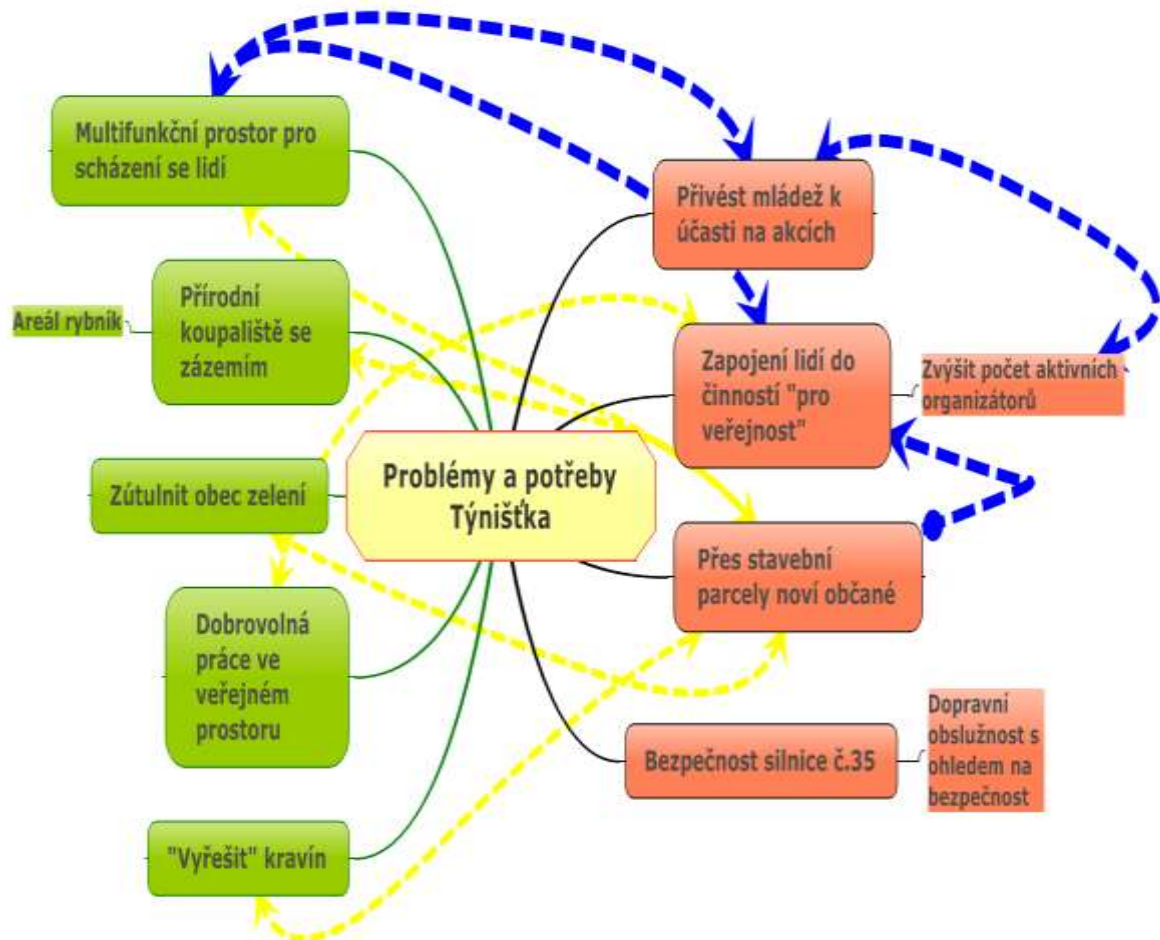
Multifunkční prostor pro scházení se lidí

Přírodní koupaliště se zázemím

Areál rybník

Zútulnit obec zelení

Dobrovolná práce ve veřejném prostoru

"Vyřešit" kravín

Problémy a potřeby Týnišťka

Přivést mládež k účasti na akcích

Zapojení lidí do činností "pro veřejnost"

Zvýšit počet aktivních organizátorů

Přes stavební parcely noví občané

Bezpečnost silnice č.35

Dopravní obslužnost s ohledem na bezpečnost